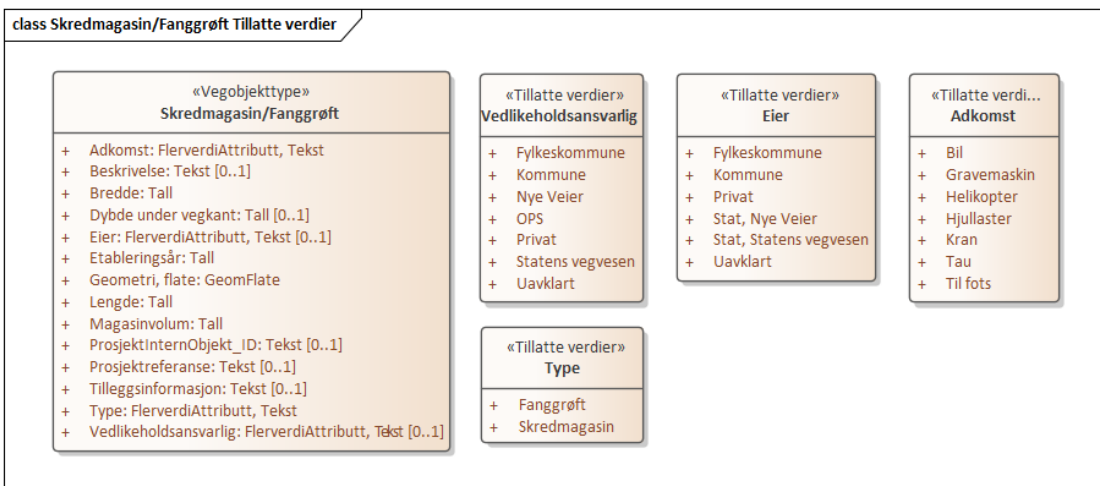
class Skredmagasin/Fanggrøft Tillatte verdier

«Vegobjekttype»
Skredmagasin/Fanggrøft

+ Adkomst: FlerverdiAttributt, Tekst
+ Beskrivelse: Tekst [0..1]
+ Bredde: Tall
+ Dybde under vegkant: Tall [0..1]
+ Eier: FlerverdiAttributt, Tekst [0..1]
+ Etableringsår: Tall
+ Geometri, flate: GeomFlate
+ Lengde: Tall
+ Magasinvolum: Tall
+ ProsjektInternObjekt_ID: Tekst [0..1]
+ Prosjektreferanse: Tekst [0..1]
+ Tilleggsinformasjon: Tekst [0..1]
+ Type: FlerverdiAttributt, Tekst
+ Vedlikeholdsansvarlig: FlerverdiAttributt, Tekst [0..1]

«Tillatte verdier»
Vedlikeholdsansvarlig

+ Fylkeskommune
+ Kommune
+ Nye Veier
+ OPS
+ Privat
+ Statens vegvesen
+ Uavklart

«Tillatte verdier»
Eier

+ Fylkeskommune
+ Kommune
+ Privat
+ Stat, Nye Veier
+ Stat, Statens vegvesen
+ Uavklart

«Tillatte verdi...
Adkomst

+ Bil
+ Gravemaskin
+ Helikopter
+ Hjullaster
+ Kran
+ Tau
+ Til fots

«Tillatte verdier»
Type

+ Fanggrøft
+ Skredmagasin